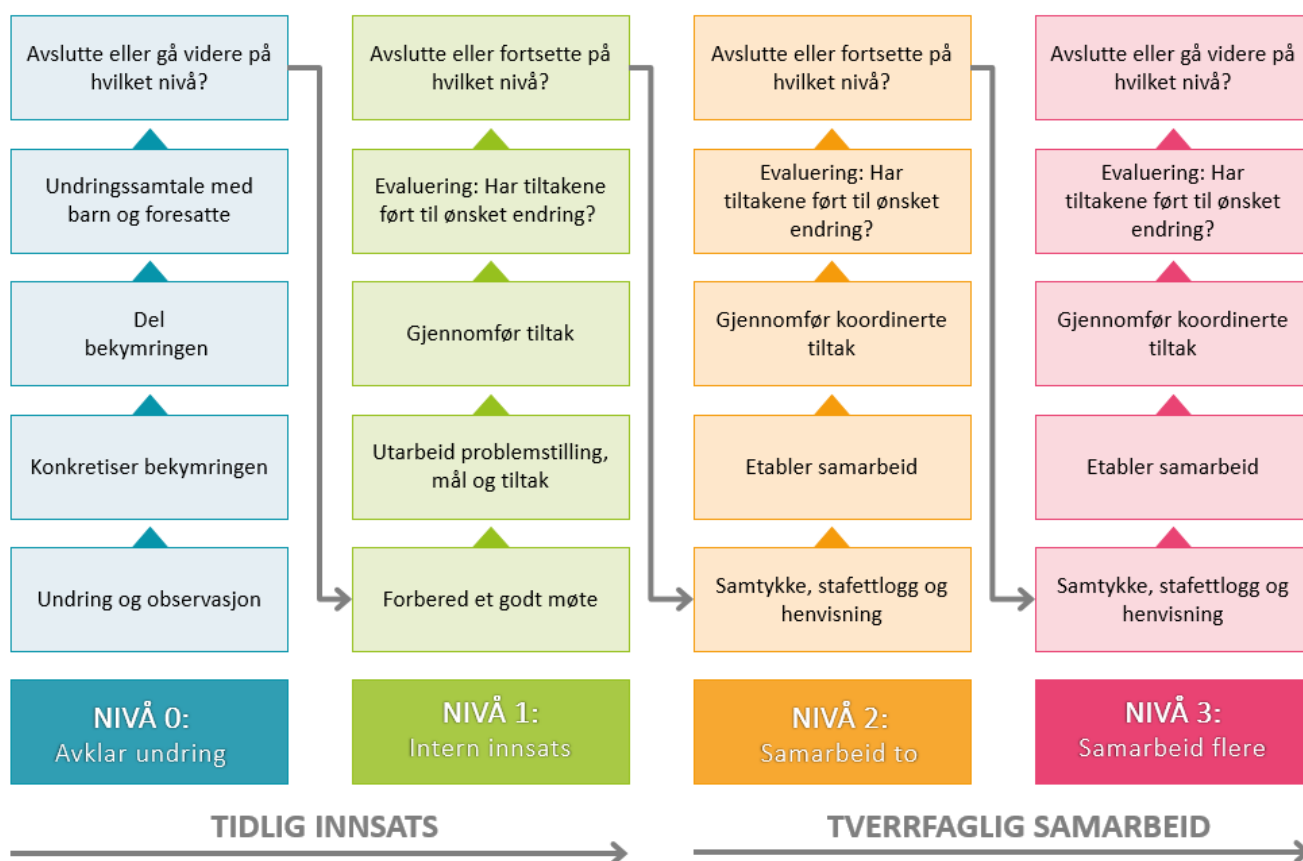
Avslutte eller gå videre på hvilket nivå?

Undringssamtale med barn og foresatte

Del bekymringen

Konkretiser bekymringen

Undring og observasjon

NIVÅ 0:
Avklar undring

Avslutte eller fortsette på hvilket nivå?

Evaluering: Har tiltakene ført til ønsket endring?

Gjennomfør tiltak

Utarbeid problemstilling, mål og tiltak

Forbered et godt møte

NIVÅ 1:
Intern innsats

Avslutte eller fortsette på hvilket nivå?

Evaluering: Har tiltakene ført til ønsket endring?

Gjennomfør koordinerte tiltak

Etabler samarbeid

Samtykke, stafettlogg og henvisning

NIVÅ 2:
Samarbeid to

Avslutte eller gå videre på hvilket nivå?

Evaluering: Har tiltakene ført til ønsket endring?

Gjennomfør koordinerte tiltak

Etabler samarbeid

Samtykke, stafettlogg og henvisning

NIVÅ 3:
Samarbeid flere

TIDLIG INNSATS

TVERRFAGLIG SAMARBEID